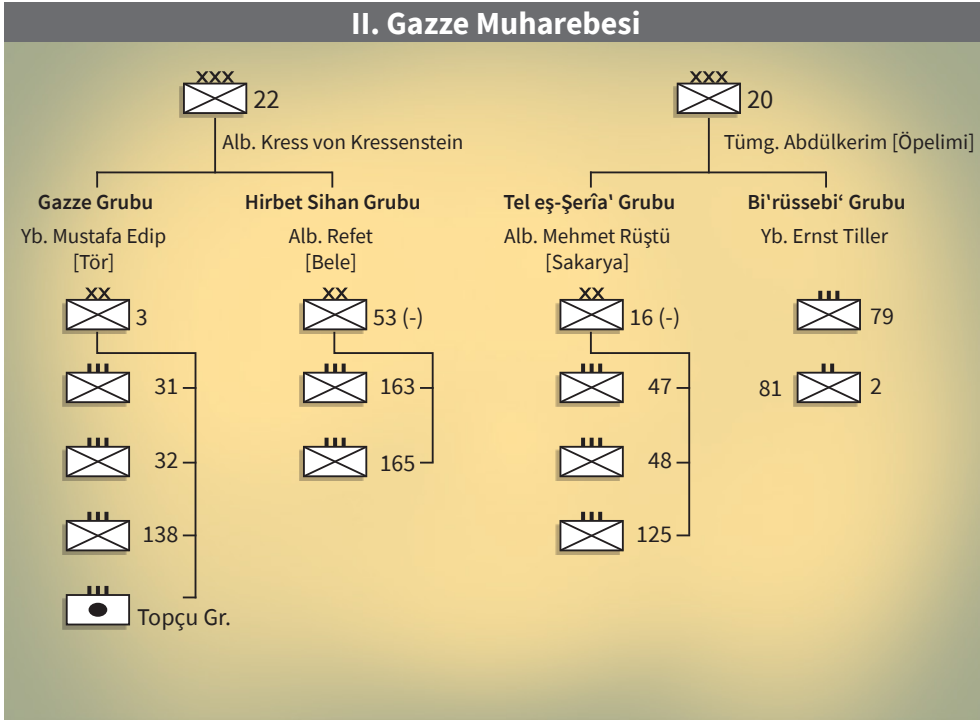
II. Gazze Muharebesi

XXX 22

Alb. Kress von Kressenstein

Gazze Grubu
Yb. Mustafa Edip [Tör]

XX 3

III 31

III 32

III 138

III Topçu Gr.

Hirbet Sihan Grubu
Alb. Refet [Bele]

XX 53 (-)

III 163

III 165

XXX 20

Tümg. Abdülkerim [Öpelimi]

Tel eş-Şerîa' Grubu
Alb. Mehmet Rüştü [Sakarya]

XX 16 (-)

III 47

III 48

III 125

Bi'rüssebi' Grubu
Yb. Ernst Tiller

III 79

81 II 2